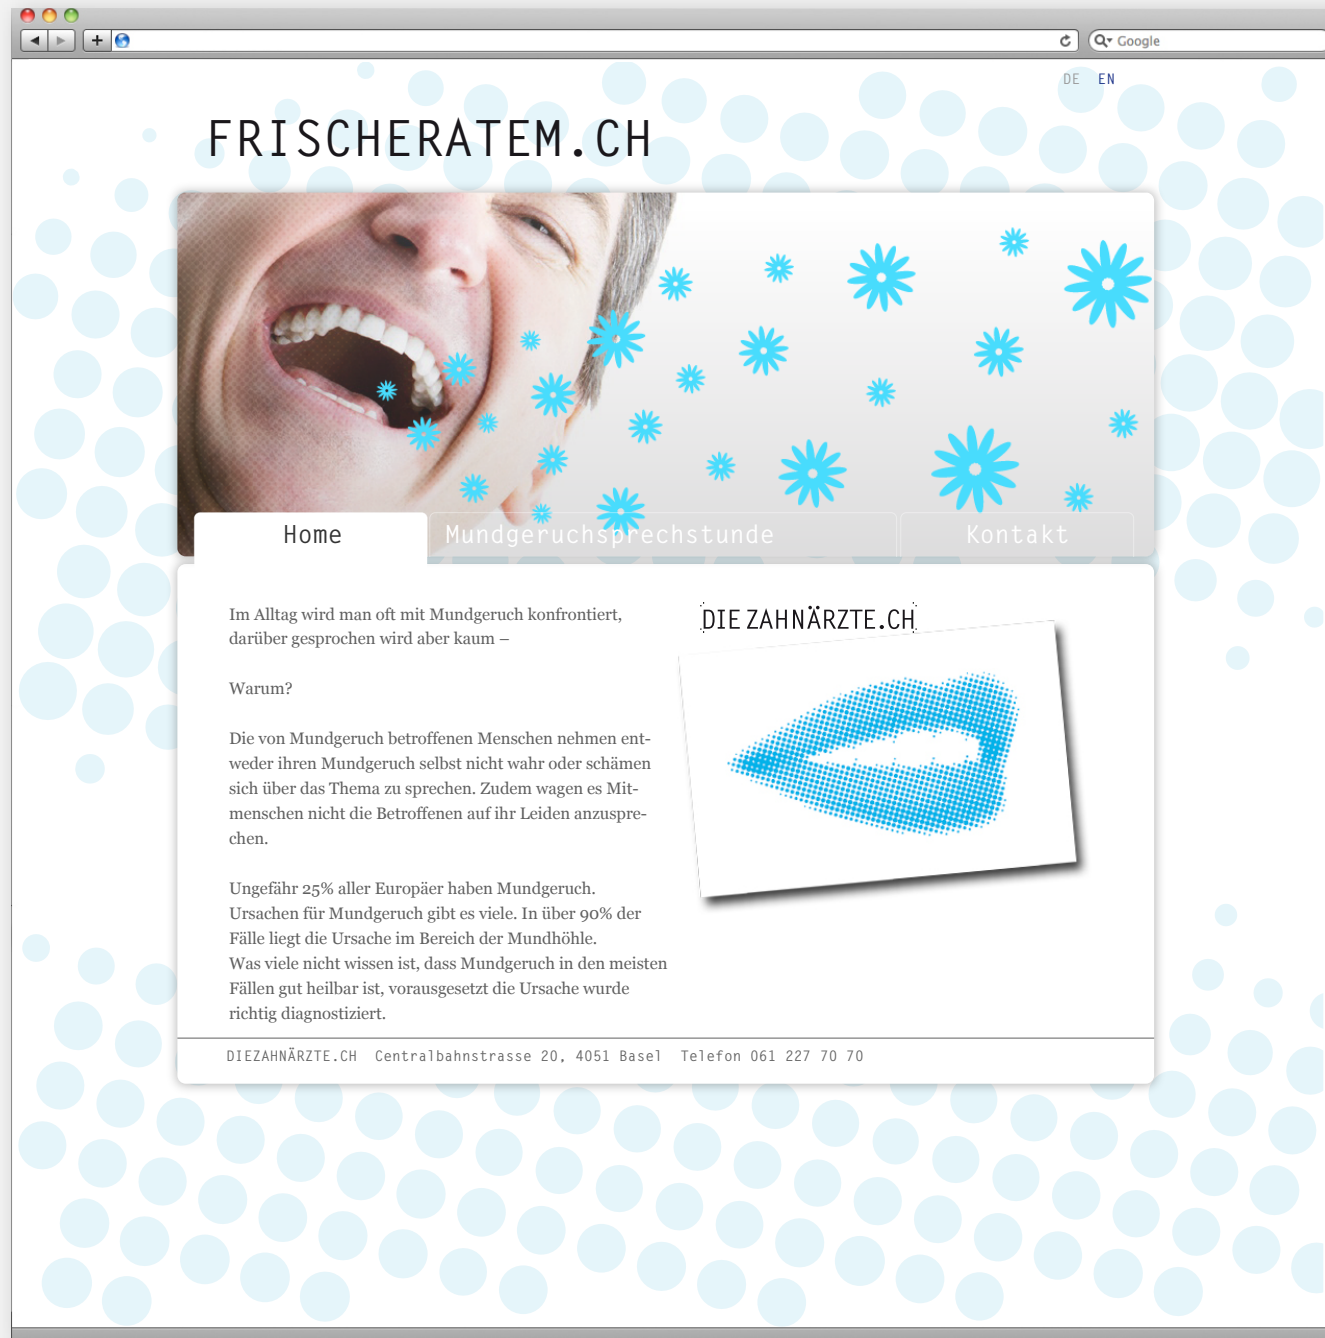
Google

DE EN

FRISCHERATEM.CH

Home Mundgeruchsprechstunde Kontakt

Im Alltag wird man oft mit Mundgeruch konfrontiert, darüber gesprochen wird aber kaum –

Warum?

Die von Mundgeruch betroffenen Menschen nehmen entweder ihren Mundgeruch selbst nicht wahr oder schämen sich über das Thema zu sprechen. Zudem wagen es Mitmenschen nicht die Betroffenen auf ihr Leiden anzusprechen.

Ungefähr 25% aller Europäer haben Mundgeruch. Ursachen für Mundgeruch gibt es viele. In über 90% der Fälle liegt die Ursache im Bereich der Mundhöhle.
Was viele nicht wissen ist, dass Mundgeruch in den meisten Fällen gut heilbar ist, vorausgesetzt die Ursache wurde richtig diagnostiziert.

DIE ZAHNÄRZTE.CH

DIEZAHNÄRZTE.CH Centralbahnstrasse 20, 4051 Basel Telefon 061 227 70 70